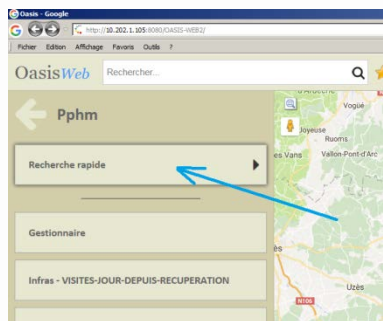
Oasis - Google
http://10.202.1.105:8080/OASIS-WEB2/
Fichier Edition Affichage Favoris Outils ?
OasisWeb
Rechercher...
Pphm
Recherche rapide
Gestionnaire
Infras - VISITES-JOUR-DEPUIS-RECUPERATION
Vogüé
Joyeuse
Ruoms
les Vans
Vallon-Pont-d'Arc
Uzès
N106